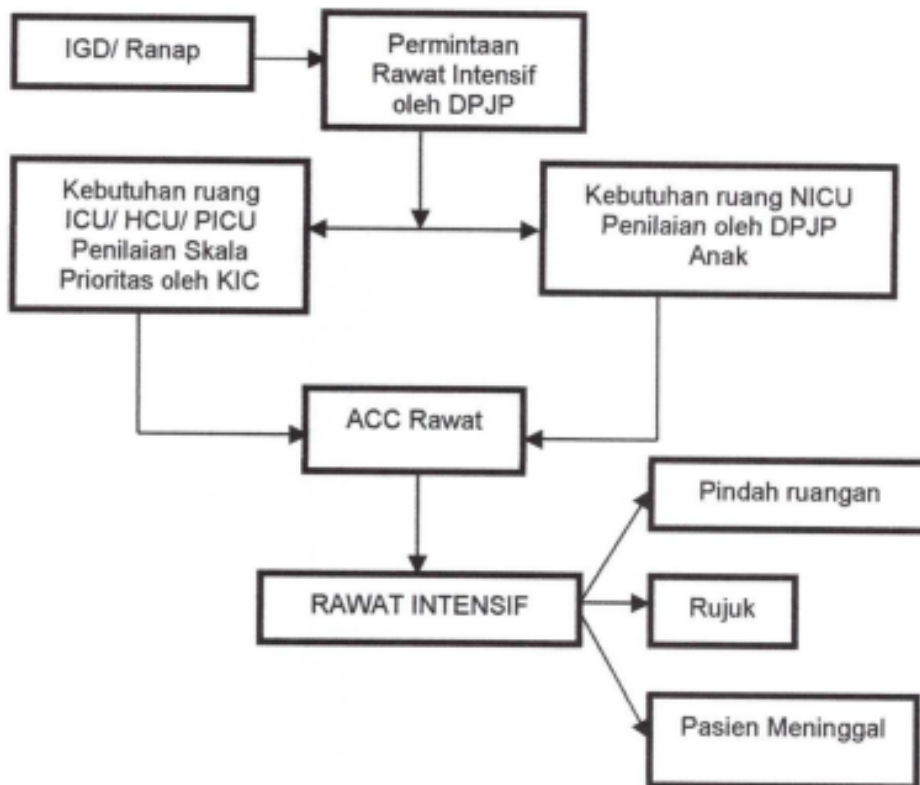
IGD/ Ranap

Permintaan Rawat Intensif oleh DPJP

Kebutuhan ruang ICU/ HCU/ PICU Penilaian Skala Prioritas oleh KIC

Kebutuhan ruang NICU Penilaian oleh DPJP Anak

ACC Rawat

RAWAT INTENSIF

Pindah ruangan

Rujuk

Pasien Meninggal